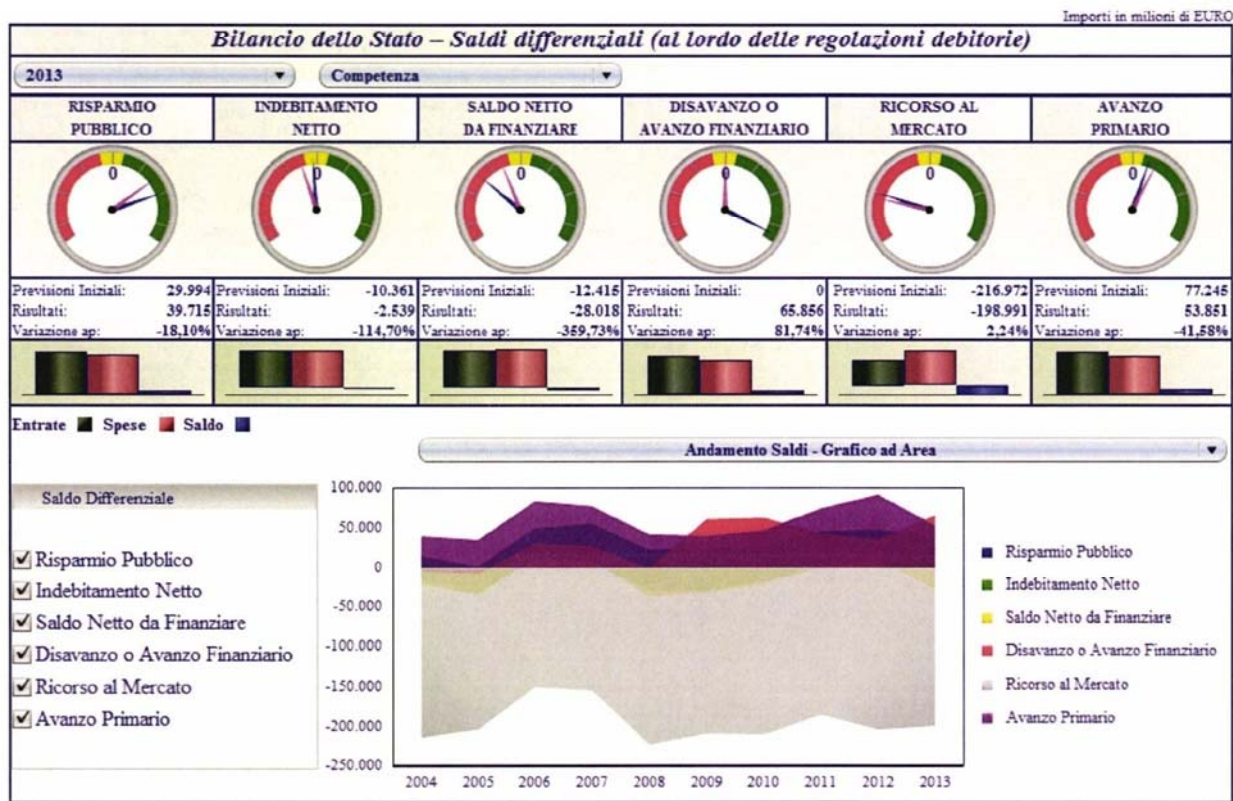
Importi in milioni di EURO

Bilancio dello Stato – Saldi differenziali (al lordo delle regolazioni debitorie)

2013 ▼ Competenza ▼

| RISPARMIO PUBBLICO | INDEBITAMENTO NETTO | SALDO NETTO DA FINANZIARE | DISAVANZO O AVANZO FINANZIARIO | RICORSO AL MERCATO | AVANZO PRIMARIO |
|---|---|---|---|---|---|
| 0 | 0 | 0 | 0 | 0 | 0 |
| Previsioni Iniziali: 29.994 | Previsioni Iniziali: -10.361 | Previsioni Iniziali: -12.415 | Previsioni Iniziali: 0 | Previsioni Iniziali: -216.972 | Previsioni Iniziali: 77.245 |
| Risultati: 39.715 | Risultati: -2.539 | Risultati: -28.018 | Risultati: 65.856 | Risultati: -198.991 | Risultati: 53.851 |
| Variazione ap: -18,10% | Variazione ap: -114,70% | Variazione ap: -359,73% | Variazione ap: 81,74% | Variazione ap: 2,24% | Variazione ap: -41,58% |

Entrate Spese Saldo

Andamento Saldi - Grafico ad Area ▼

Saldo Differenziale

☑ Risparmio Pubblico
☑ Indebitamento Netto
☑ Saldo Netto da Finanziare
☑ Disavanzo o Avanzo Finanziario
☑ Ricorso al Mercato
☑ Avanzo Primario

100.000
50.000
0
-50.000
-100.000
-150.000
-200.000
-250.000

2004 2005 2006 2007 2008 2009 2010 2011 2012 2013

Risparmio Pubblico
Indebitamento Netto
Saldo Netto da Finanziare
Disavanzo o Avanzo Finanziario
Ricorso al Mercato
Avanzo Primario